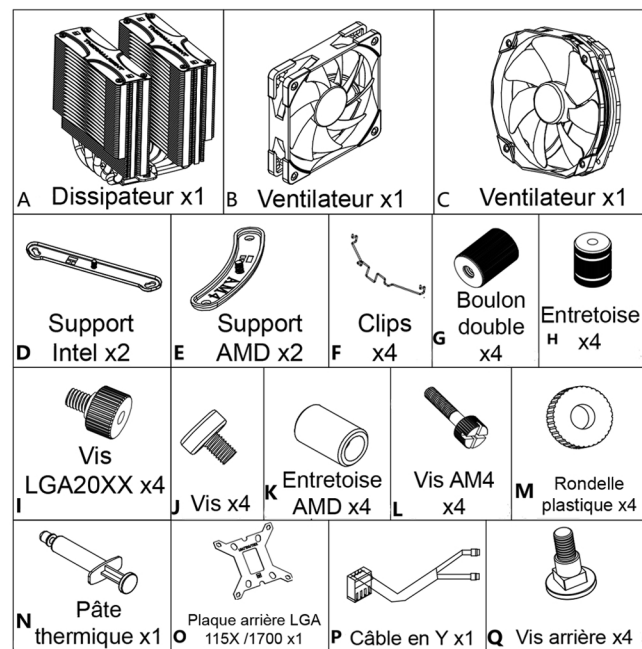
| A Dissipateur x1 | B Ventilateur x1 | C Ventilateur x1 |
|---|---|---|

| D Support Intel x2 | E Support AMD x2 | F Clips x4 | G Boulon double x4 | H Entretoise x4 |
|---|---|---|---|---|

| I Vis LGA20XX x4 | J Vis x4 | K Entretoise AMD x4 | L Vis AM4 x4 | M Rondelle plastique x4 |
|---|---|---|---|---|

| N Pâte thermique x1 | O Plaque arrière LGA 115X /1700 x1 | P Câble en Y x1 | Q Vis arrière x4 |
|---|---|---|---|